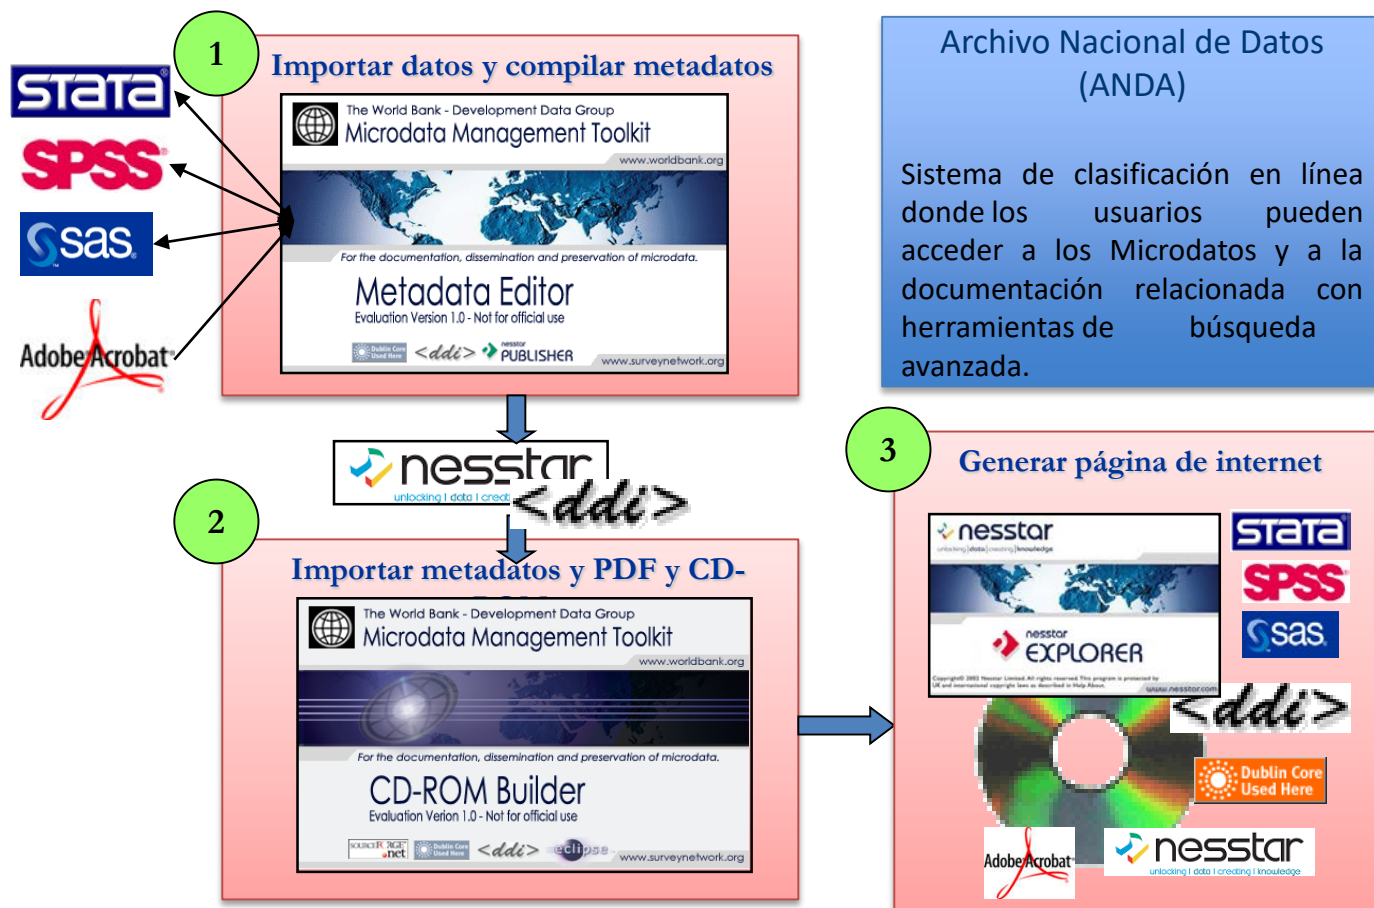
Stata
SPSS
sas
Adobe Acrobat

1
Importar datos y compilar metadatos

The World Bank - Development Data Group
Microdata Management Toolkit
www.worldbank.org
For the documentation, dissemination and preservation of microdata.
Metadata Editor
Evaluation Version 1.0 - Not for official use
Dublin Core Used Here <ddi> nesstar PUBLISHER www.surveynetwork.org

Archivo Nacional de Datos (ANDA)

Sistema de clasificación en línea donde los usuarios pueden acceder a los Microdatos y a la documentación relacionada con herramientas de búsqueda avanzada.

nesstar
unlocking | data | creati
<ddi>

2
Importar metadatos y PDF y CD-

The World Bank - Development Data Group
Microdata Management Toolkit
www.worldbank.org
For the documentation, dissemination and preservation of microdata.
CD-ROM Builder
Evaluation Verion 1.0 - Not for official use
SOURCEFORGE.net Dublin Core Used Here <ddi> eclipse www.surveynetwork.org

3
Generar página de internet

nesstar
unlocking | data | creating | knowledge
nesstar EXPLORER
www.nesstar.com
Stata
SPSS
sas
<ddi>
Dublin Core Used Here
Adobe Acrobat
nesstar
unlocking | data | creating | knowledge